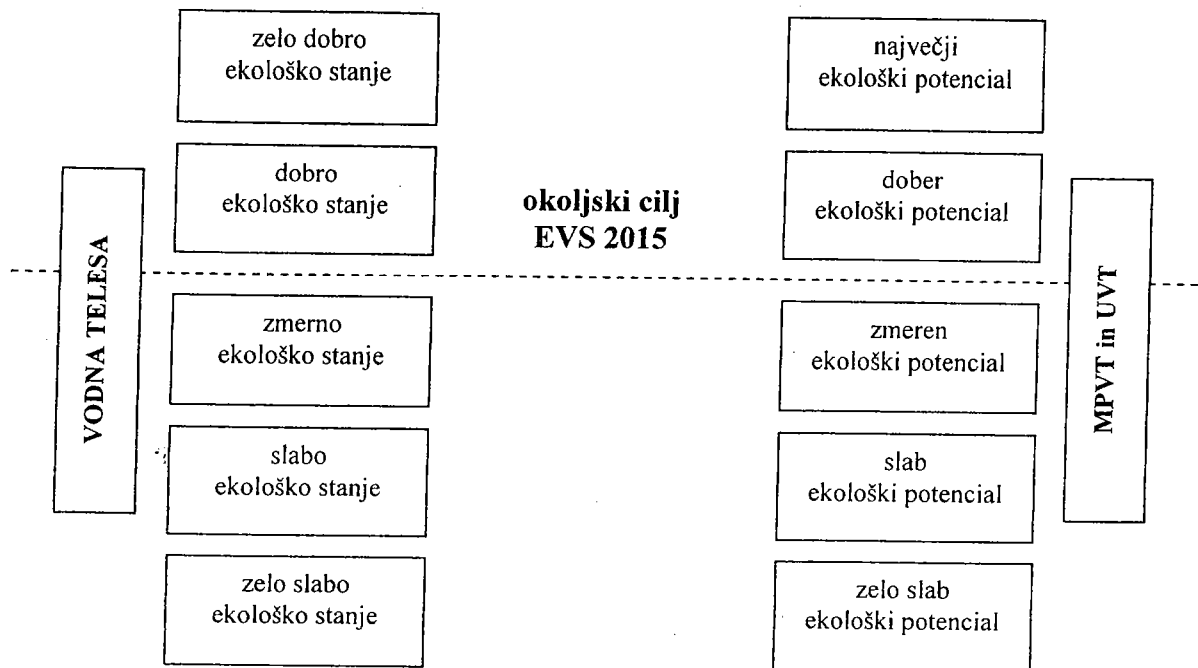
VODNA TELESA

zelo dobro
ekološko stanje

dobro
ekološko stanje

zmerno
ekološko stanje

slabo
ekološko stanje

zelo slabo
ekološko stanje

okoljski cilj
EVS 2015

največji
ekološki potencial

dober
ekološki potencial

zmeren
ekološki potencial

slab
ekološki potencial

zelo slab
ekološki potencial

MPVT in UVT